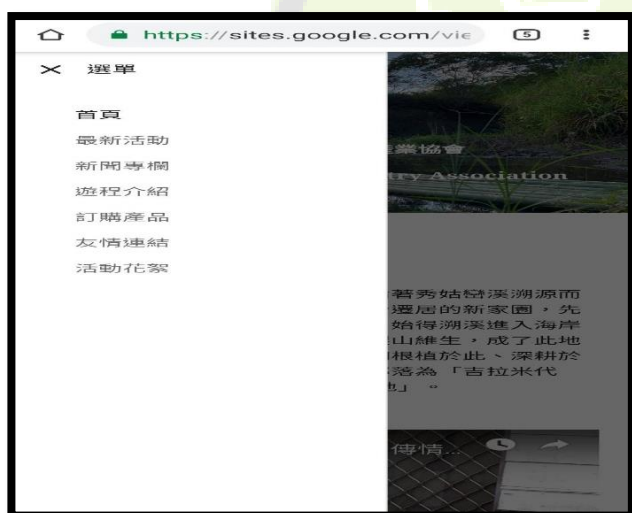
https://sites.google.com/vie

5

✕ 選單

首頁

最新活動

新聞專欄

遊程介紹

訂購產品

友情連結

活動花絮

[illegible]業協會

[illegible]try Association

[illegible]著秀姑巒溪溯源而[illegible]遷居的新家園，先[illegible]始得溯溪進入海岸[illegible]山維生，成了此地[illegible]根植於此、深耕於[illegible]落為「吉拉米代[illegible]地」。

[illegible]傳情...